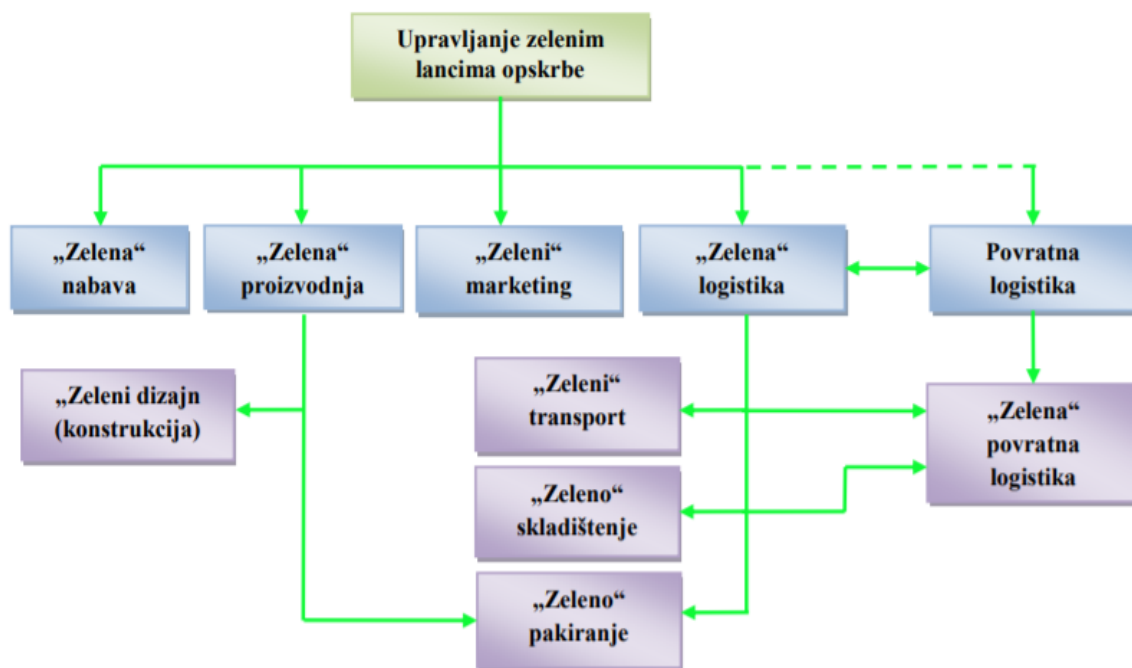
Upravljanje zelenim lancima opskrbe

„Zelena“ nabava

„Zelena“ proizvodnja

„Zeleni“ marketing

„Zelena“ logistika

Povratna logistika

„Zeleni dizajn (konstrukcija)

„Zeleni“ transport

„Zelena“ povratna logistika

„Zeleno“ skladištenje

„Zeleno“ pakiranje